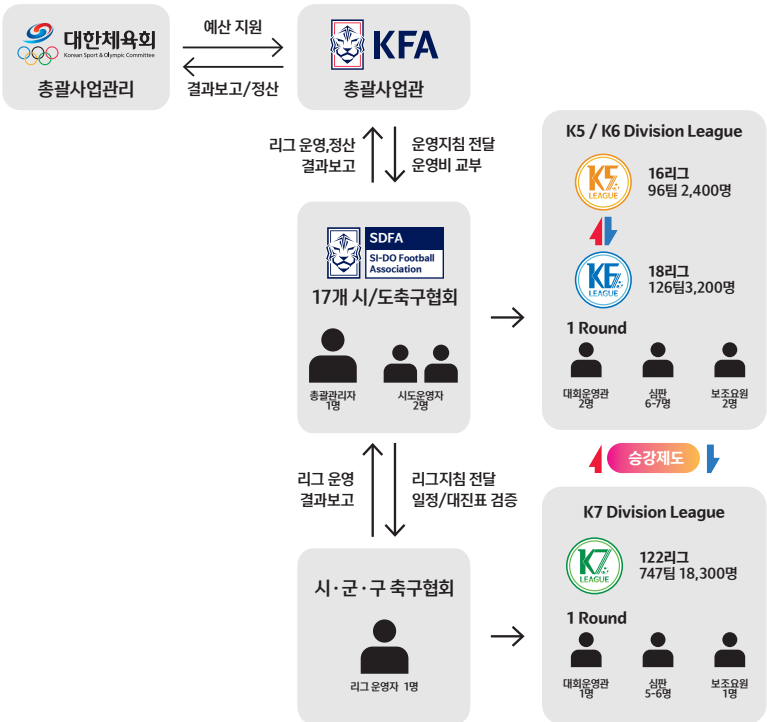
대한체육회
Korean Sport & Olympic Committee
총괄사업관리

예산 지원
결과보고/정산

KFA
총괄사업관

리그 운영,정산 결과보고
운영지침 전달 운영비 교부

SDFA
SI-DO Football Association
17개 시/도축구협회

총괄관리자 1명
시도운영자 2명

리그 운영 결과보고
리그지침 전달 일정/대진표 검증

시·군·구 축구협회
리그 운영자 1명

K5 / K6 Division League
K5 LEAGUE
16리그 96팀 2,400명
K6 LEAGUE
18리그 126팀3,200명
1 Round
대회운영관 2명
심판 6~7명
보조요원 2명

승강제도

K7 Division League
K7 LEAGUE
122리그 747팀 18,300명
1 Round
대회운영관 1명
심판 5~6명
보조요원 1명